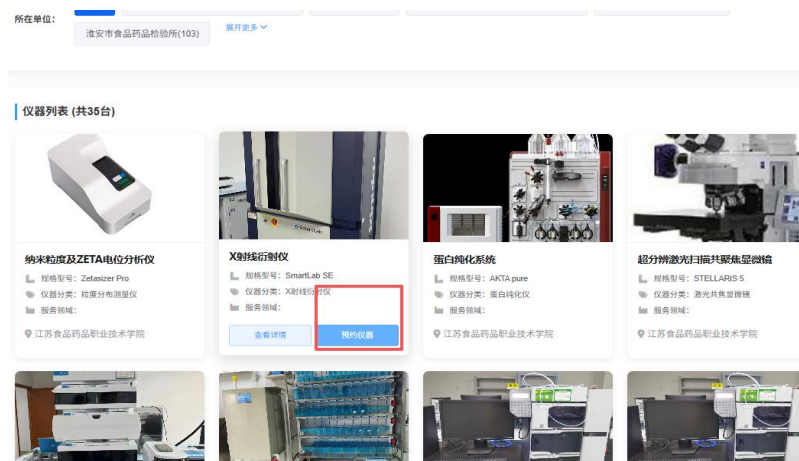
所在单位:

淮安市食品药品检验所(103)

展开更多

仪器列表 (共35台)

纳米粒度及ZETA电位分析仪
规格型号: Zetasizer Pro
仪器分类: 粒度分布测量仪
服务领域:
江苏食品药品职业技术学院

X射线衍射仪
规格型号: SmartLab SE
仪器分类: X射线衍射仪
服务领域:
查看详情
预约仪器

蛋白纯化系统
规格型号: AKTA pure
仪器分类: 蛋白纯化仪
服务领域:
江苏食品药品职业技术学院

超分辨激光扫描共聚焦显微镜
规格型号: STELLARIS 5
仪器分类: 激光共焦显微镜
服务领域:
江苏食品药品职业技术学院